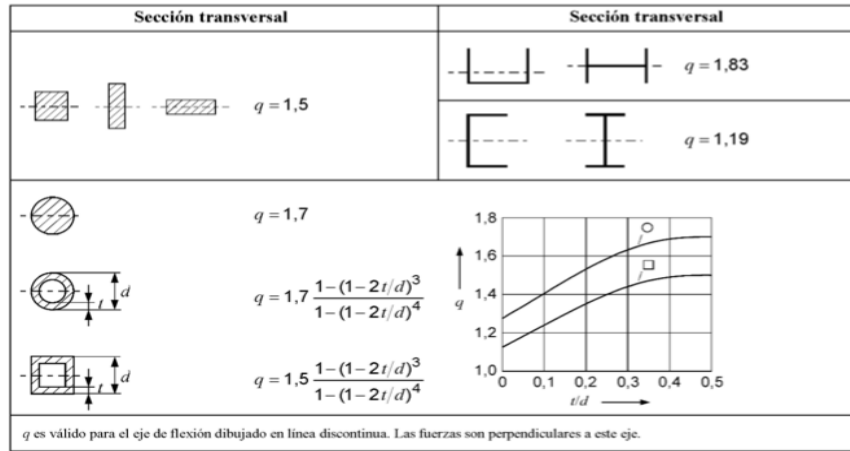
| Sección transversal | Sección transversal |
|---|---|
| $q = 1{,}5$ | $q = 1{,}83$ |
| | $q = 1{,}19$ |
| $q = 1{,}7$ | |
| $d$, $t$ — $q = 1{,}7\,\frac{1-(1-2t/d)^3}{1-(1-2t/d)^4}$ | |
| $d$, $t$ — $q = 1{,}5\,\frac{1-(1-2t/d)^3}{1-(1-2t/d)^4}$ | |

1,8
1,6
1,4
1,2
1,0
$q$
0 0,1 0,2 0,3 0,4 0,5
$t/d$

$q$ es válido para el eje de flexión dibujado en línea discontinua. Las fuerzas son perpendiculares a este eje.